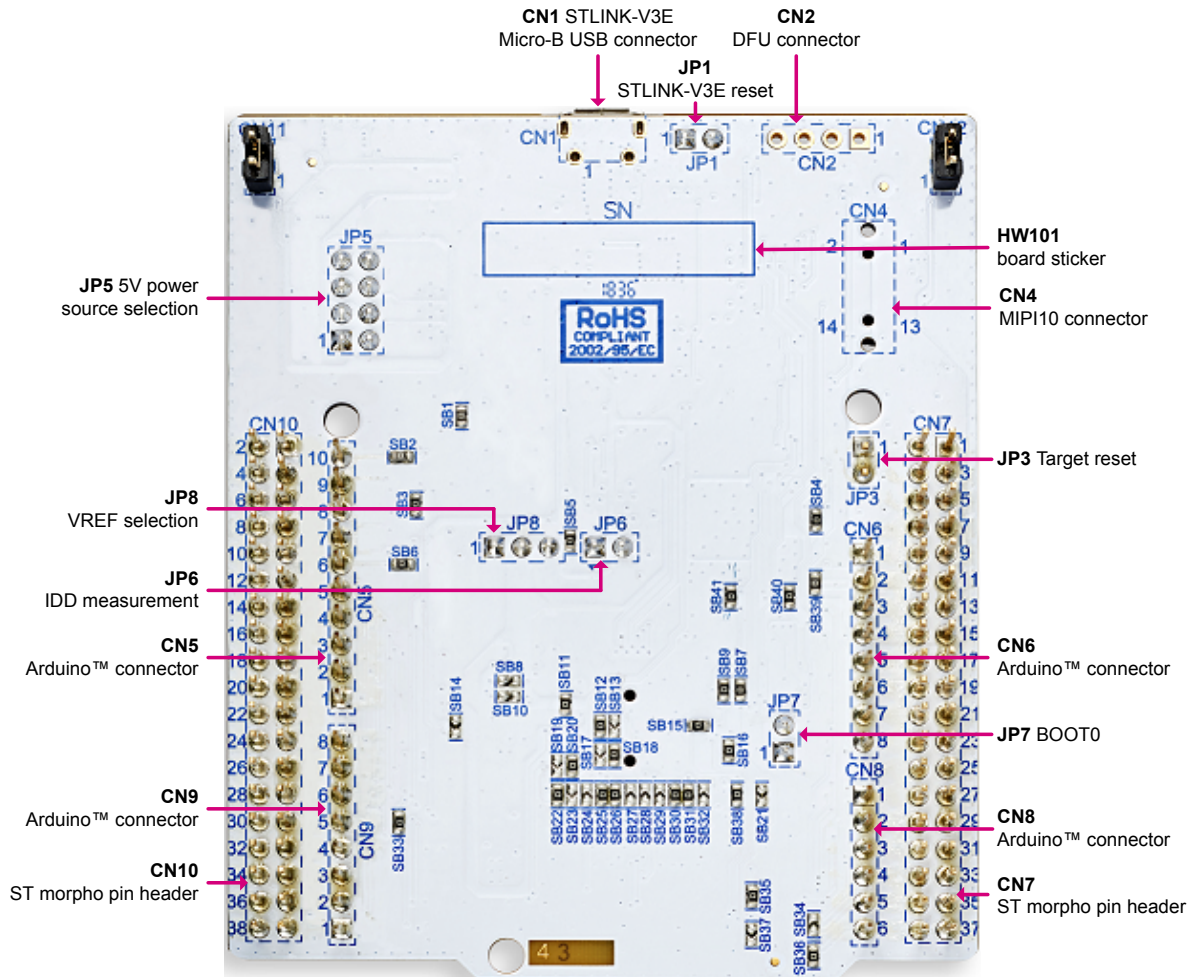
**CN1** STLINK-V3E
Micro-B USB connector

**CN2**
DFU connector

**JP1**
STLINK-V3E reset

**HW101**
board sticker

**CN4**
MIPI10 connector

**JP5** 5V power
source selection

**JP3** Target reset

**JP8**
VREF selection

**JP6**
IDD measurement

**CN5**
Arduino™ connector

**CN6**
Arduino™ connector

**JP7** BOOT0

**CN9**
Arduino™ connector

**CN8**
Arduino™ connector

**CN10**
ST morpho pin header

**CN7**
ST morpho pin header

CN11 1 CN1 1 1 JP1 CN2 1 CN12 1 SN CN4 2 1 14 13 JP5 1 1836 RoHS COMPLIANT 2002/95/EC

CN10 2 4 6 8 10 12 14 16 18 20 22 24 26 28 30 32 34 36 38

CN5 10 9 8 7 6 5 4 3 2 1

CN9 8 7 6 5 4 3 2 1

SB1 SB2 SB3 SB5 SB6 JP8 1 JP6 SB4 SB41 SB40 SB39 SB14 SB8 SB10 SB11 SB12 SB13 SB9 SB7 SB15 SB19 SB20 SB17 SB18 SB16 JP7 1 SB22 SB23 SB24 SB25 SB26 SB27 SB28 SB29 SB30 SB31 SB32 SB38 SB21 SB33 SB35 SB37 SB34 SB36

JP3 1 CN6 1 2 3 4 5 6 7 8 CN8 1 2 3 4 5 6

CN7 1 3 5 7 9 11 13 15 17 19 21 23 25 27 29 31 33 35 37

4 3